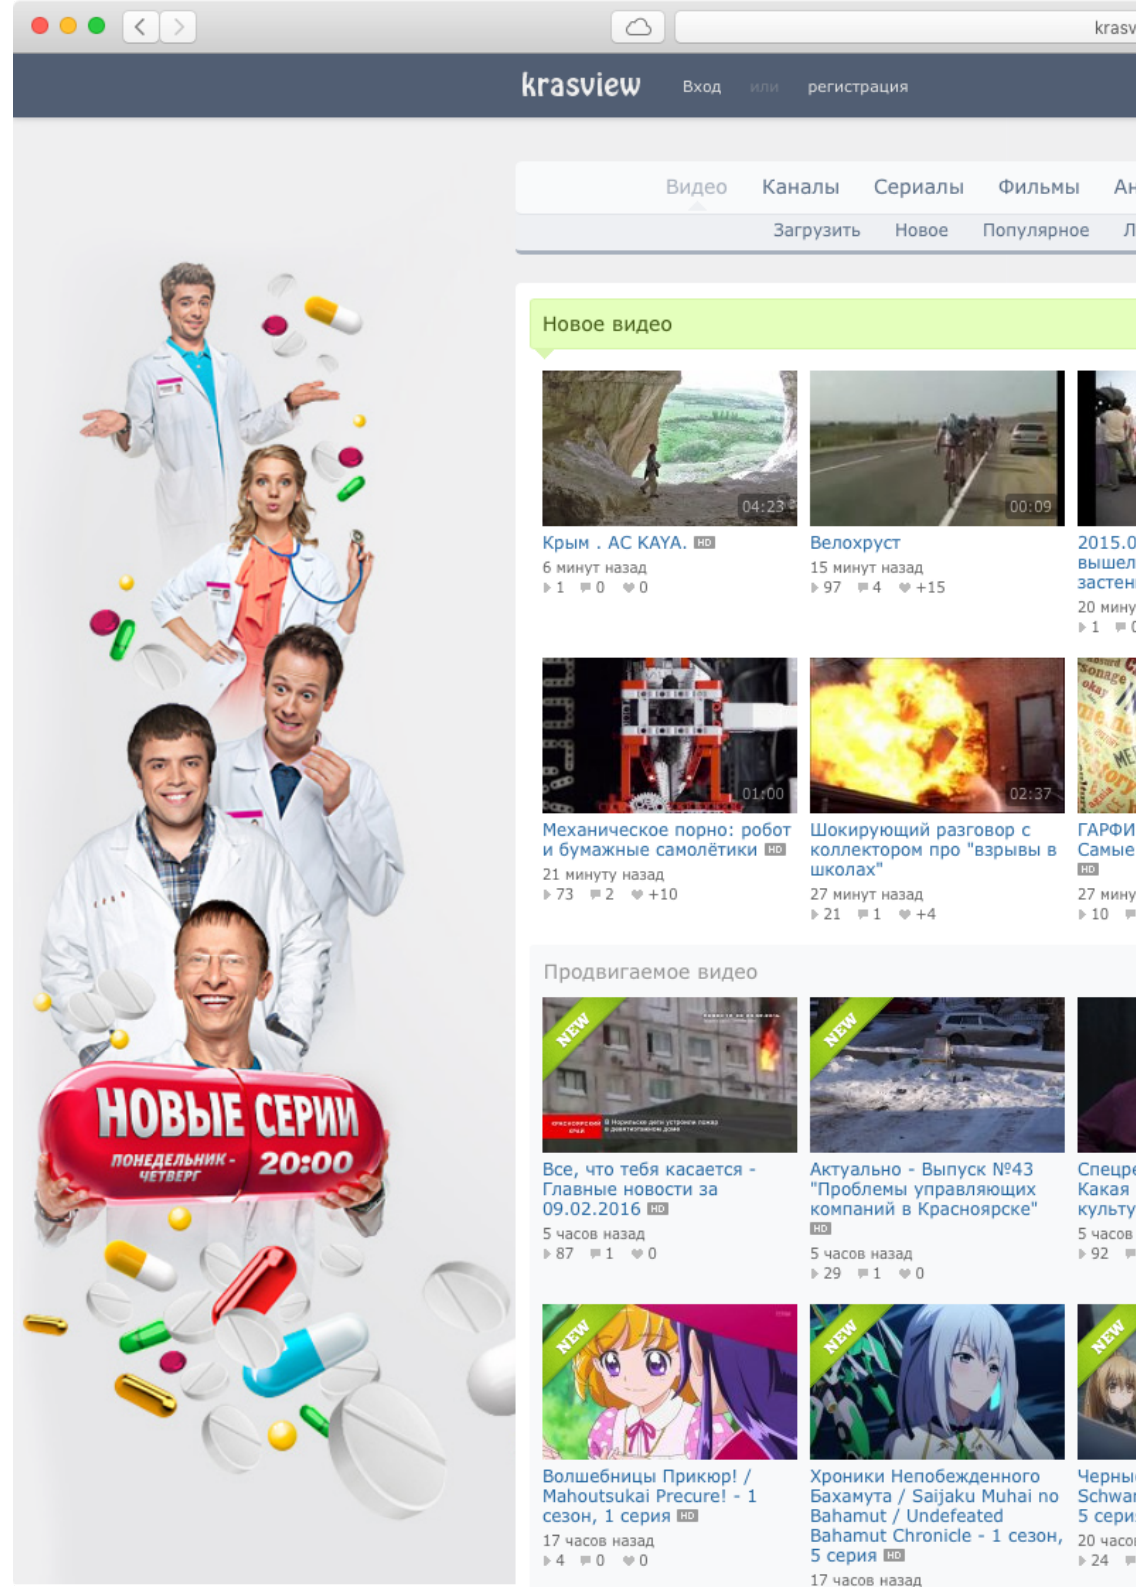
krasv

krasview Вход или регистрация

Видео Каналы Сериалы Фильмы Ан

Загрузить Новое Популярное Л

Новое видео

04:23
Крым . АС KAYA. HD
6 минут назад
1 0 0

00:09
Велохруст
15 минут назад
97 4 +15

2015.0
вышел
застен
20 мину
1 0

01:00
Механическое порно: робот и бумажные самолётики HD
21 минуту назад
73 2 +10

02:37
Шокирующий разговор с коллектором про "взрывы в школах"
27 минут назад
21 1 +4

ГАРФИ
Самые
HD
27 мину
10

Продвигаемое видео

NEW
Все, что тебя касается - Главные новости за 09.02.2016 HD
5 часов назад
87 1 0

NEW
Актуально - Выпуск №43 "Проблемы управляющих компаний в Красноярске" HD
5 часов назад
29 1 0

Спецре
Какая
культу
5 часов
92

NEW
Волшебницы Прикюр! / Mahoutsukai Precure! - 1 сезон, 1 серия HD
17 часов назад
4 0 0

NEW
Хроники Непобежденного Бахамута / Saijaku Muhai no Bahamut / Undefeated Bahamut Chronicle - 1 сезон, 5 серия HD
17 часов назад

NEW
Черны
Schwa
5 сери
20 часо
24

НОВЫЕ СЕРИИ
ПОНЕДЕЛЬНИК - ЧЕТВЕРГ 20:00